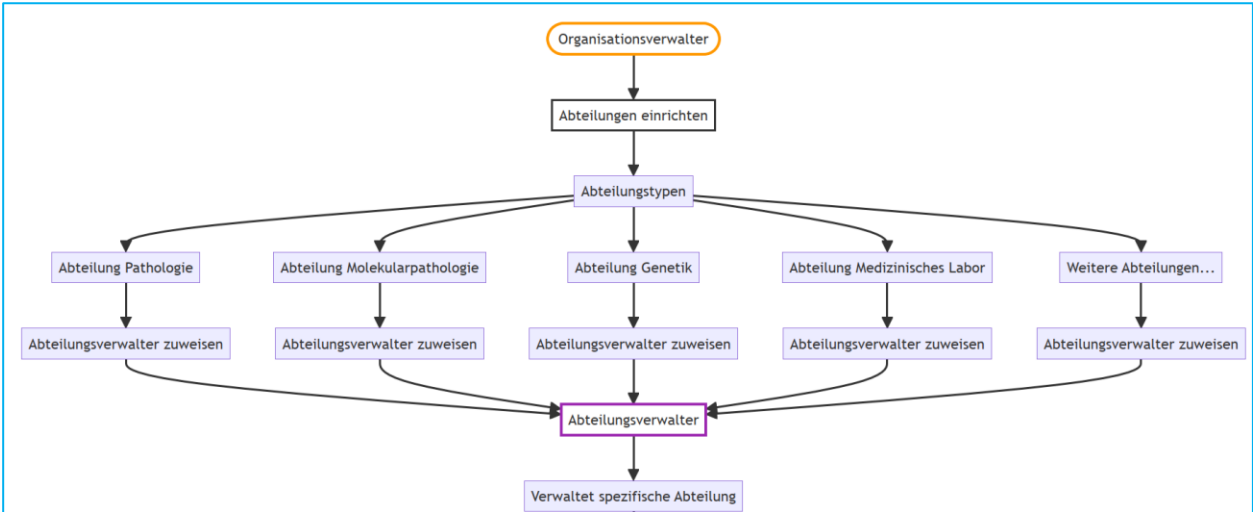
Organisationsverwalter

Abteilungen einrichten

Abteilungstypen

Abteilung Pathologie

Abteilung Molekularpathologie

Abteilung Genetik

Abteilung Medizinisches Labor

Weitere Abteilungen...

Abteilungsverwalter zuweisen

Abteilungsverwalter zuweisen

Abteilungsverwalter zuweisen

Abteilungsverwalter zuweisen

Abteilungsverwalter zuweisen

Abteilungsverwalter

Verwaltet spezifische Abteilung